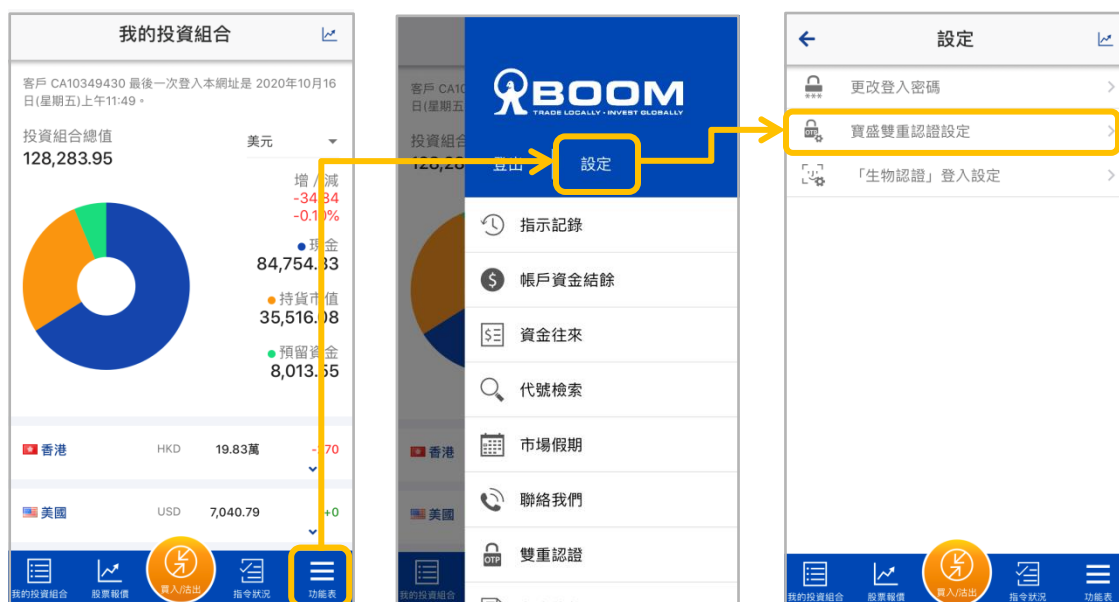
我的投資組合

客戶 CA10349430 最後一次登入本網址是 2020年10月16日(星期五)上午11:49。

投資組合總值
128,283.95

美元

增 / 減
-34.84
-0.10%

● 現金
84,754.33

● 持貨市值
35,516.08

● 預留資金
8,013.55

香港 HKD 19.83萬 -.70

美國 USD 7,040.79 +0

我的投資組合 股票報價 買入/沽出 指令狀況 功能表

客戶 CA10
日(星期五

投資組合
128,28

BOOM
TRADE LOCALLY • INVEST GLOBALLY

登出 設定

指示記錄
帳戶資金結餘
資金往來
代號檢索
市場假期
聯絡我們
雙重認證

香港
美國

我的投資組合

設定

更改登入密碼
寶盛雙重認證設定
「生物認證」登入設定

我的投資組合 股票報價 買入/沽出 指令狀況 功能表